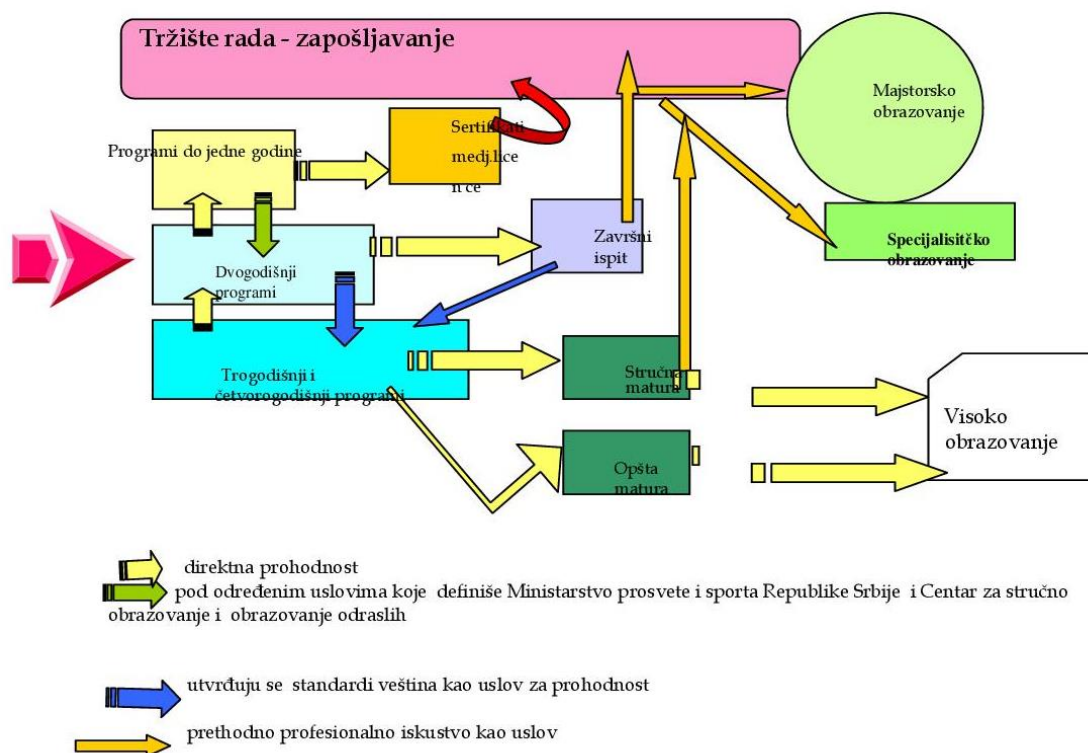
Tržište rada - zapošljavanje

Majstorsko obrazovanje

Sertifikati medj.lice n ce

Programi do jedne godine

Završni ispit

Specijalisitčko obrazovanje

Dvogodišnji programi

Trogodišnji i četvorogodišnji programi

Stručna matura

Visoko obrazovanje

Opšta matura

direktna prohodnost

pod određenim uslovima koje definiše Ministarstvo prosvete i sporta Republike Srbije i Centar za stručno obrazovanje i obrazovanje odraslih

utvrđuju se standardi veština kao uslov za prohodnost

prethodno profesionalno iskustvo kao uslov